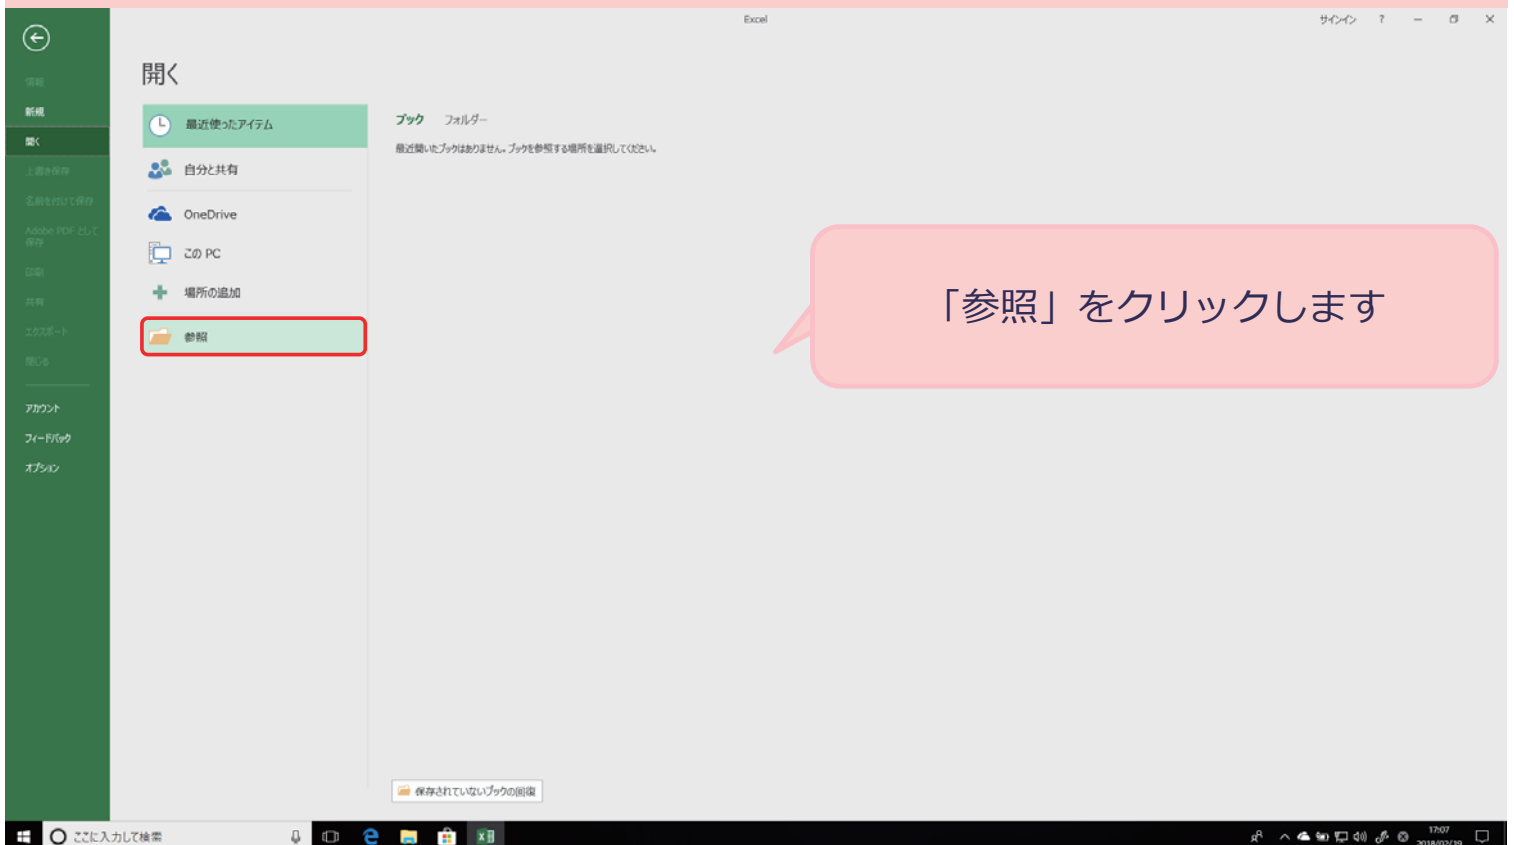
Excel

サインイン ? – ☐ ✕

情報
新規
開く
上書き保存
名前を付けて保存
Adobe PDF として保存
印刷
共有
エクスポート
閉じる
アカウント
フィードバック
オプション

開く

最近使ったアイテム
自分と共有
OneDrive
この PC
場所の追加
参照

ブック フォルダー

最近開いたブックはありません。ブックを参照する場所を選択してください。

「参照」をクリックします

保存されていないブックの回復

ここに入力して検索

17:07
2018/02/19